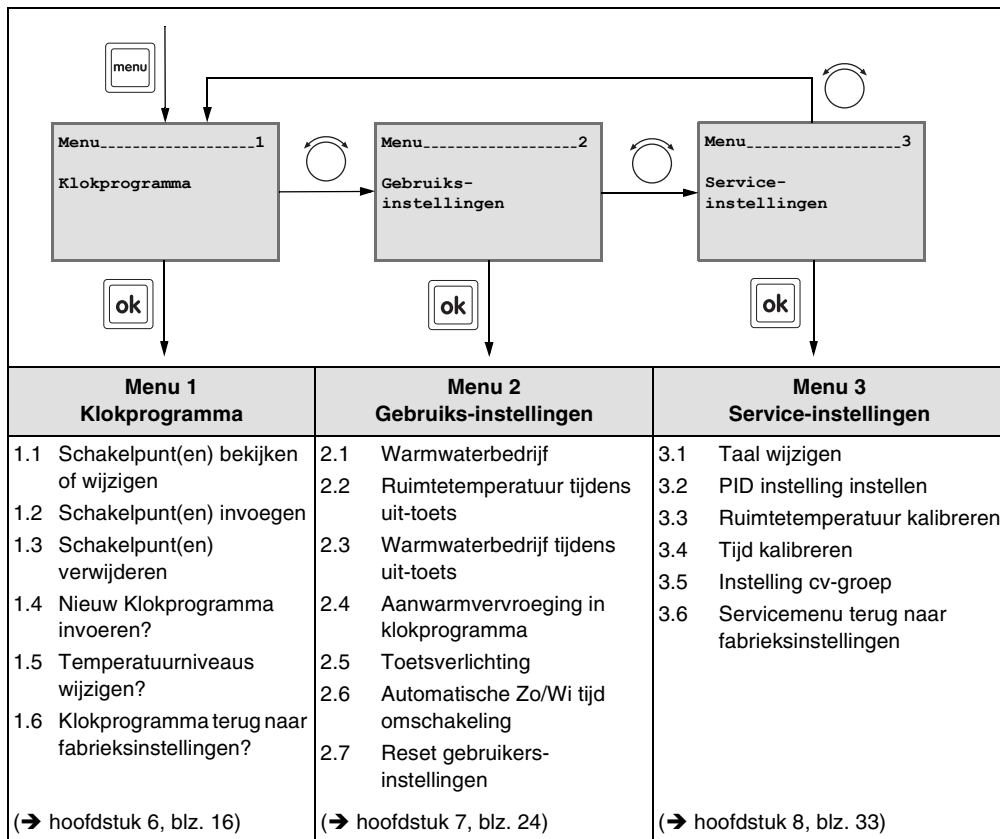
menu

Menu_________________1

Klokprogramma

Menu_________________2

Gebruiks-
instellingen

Menu_________________3

Service-
instellingen

ok

ok

ok

| Menu 1 Klokprogramma | Menu 2 Gebruiks-instellingen | Menu 3 Service-instellingen |
|---|---|---|
| 1.1 Schakelpunt(en) bekijken of wijzigen<br>1.2 Schakelpunt(en) invoegen<br>1.3 Schakelpunt(en) verwijderen<br>1.4 Nieuw Klokprogramma invoeren?<br>1.5 Temperatuurniveaus wijzigen?<br>1.6 Klokprogramma terug naar fabrieksinstellingen? | 2.1 Warmwaterbedrijf<br>2.2 Ruimtetemperatuur tijdens uit-toets<br>2.3 Warmwaterbedrijf tijdens uit-toets<br>2.4 Aanwarmvervroeging in klokprogramma<br>2.5 Toetsverlichting<br>2.6 Automatische Zo/Wi tijd omschakeling<br>2.7 Reset gebruikers-instellingen | 3.1 Taal wijzigen<br>3.2 PID instelling instellen<br>3.3 Ruimtetemperatuur kalibreren<br>3.4 Tijd kalibreren<br>3.5 Instelling cv-groep<br>3.6 Servicemenu terug naar fabrieksinstellingen |
| (➔ hoofdstuk 6, blz. 16) | (➔ hoofdstuk 7, blz. 24) | (➔ hoofdstuk 8, blz. 33) |